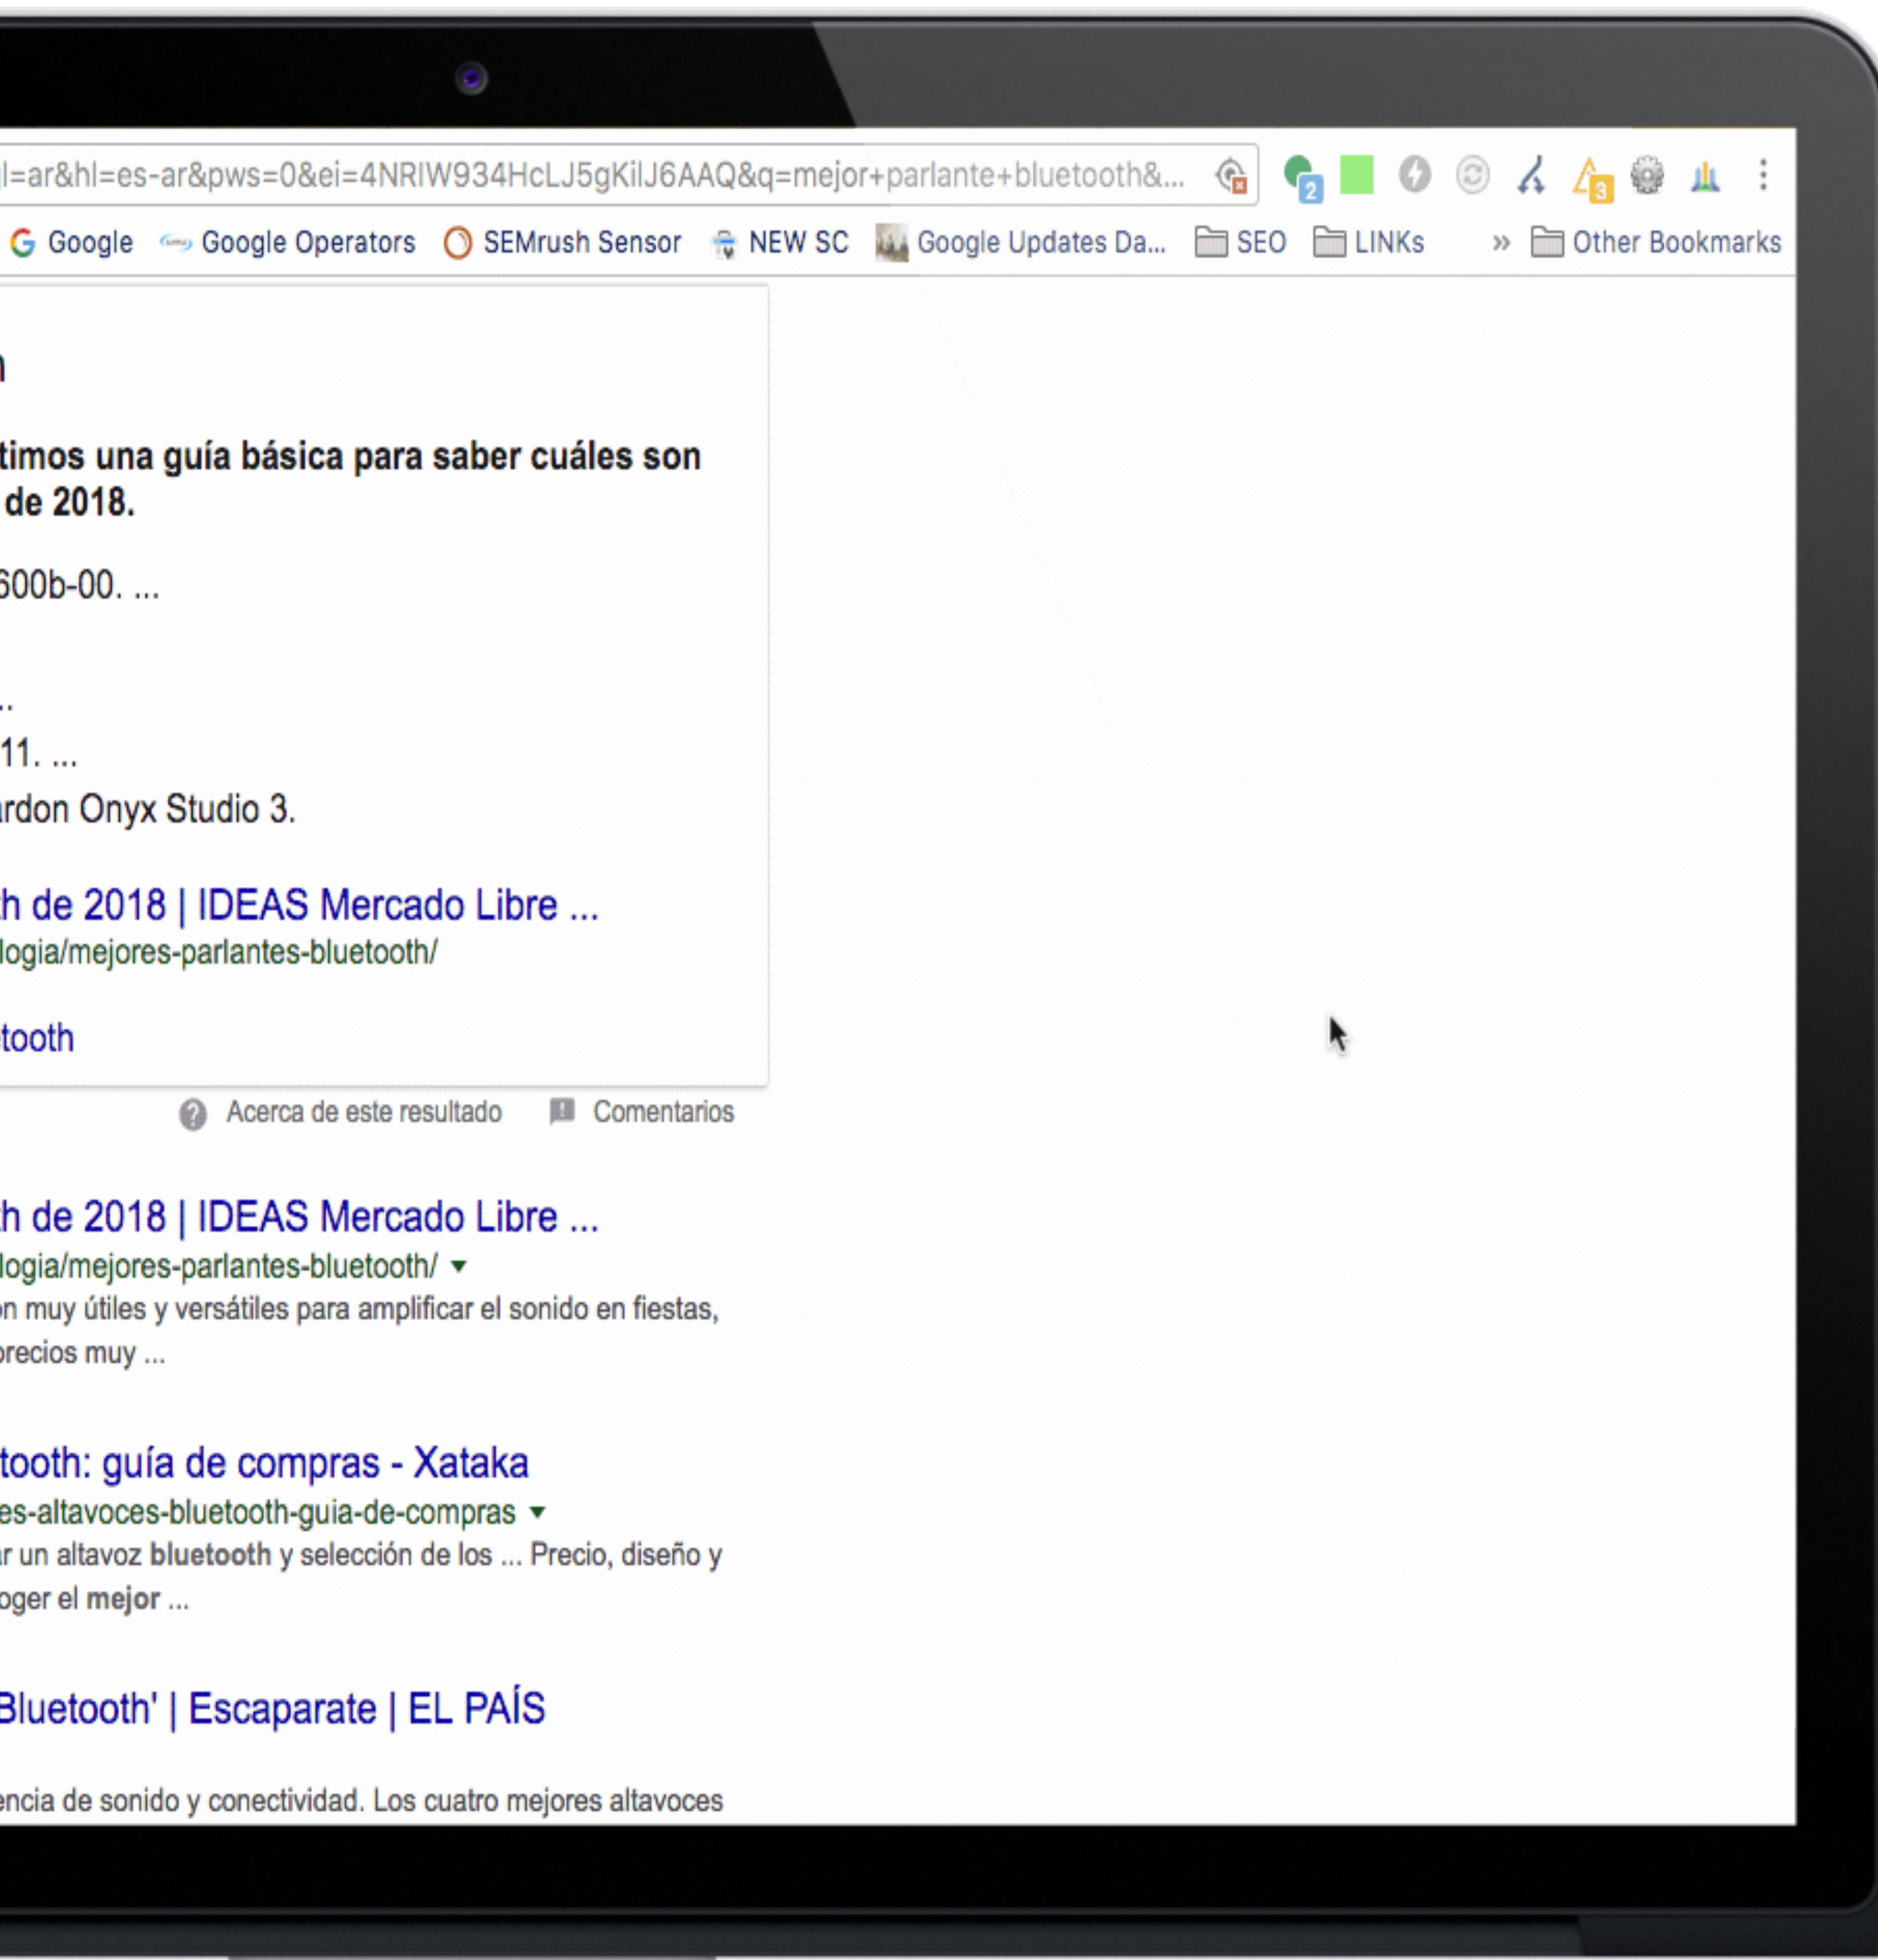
l=ar&hl=es-ar&pws=0&ei=4NRIW934HcLJ5gKilJ6AAQ&q=mejor+parlante+bluetooth&...

2 3

Google Google Operators SEMrush Sensor NEW SC Google Updates Da... SEO LINKs » Other Bookmarks

n

timos una guía básica para saber cuáles son de 2018.

600b-00. ...

..

11. ...

rdon Onyx Studio 3.

h de 2018 | IDEAS Mercado Libre ...
logia/mejores-parlantes-bluetooth/

tooth

Acerca de este resultado Comentarios

h de 2018 | IDEAS Mercado Libre ...
logia/mejores-parlantes-bluetooth/ ▾
on muy útiles y versátiles para amplificar el sonido en fiestas, precios muy ...

tooth: guía de compras - Xataka
es-altavoces-bluetooth-guia-de-compras ▾
r un altavoz **bluetooth** y selección de los ... Precio, diseño y oger el **mejor** ...

Bluetooth' | Escaparate | EL PAÍS

encia de sonido y conectividad. Los cuatro mejores altavoces